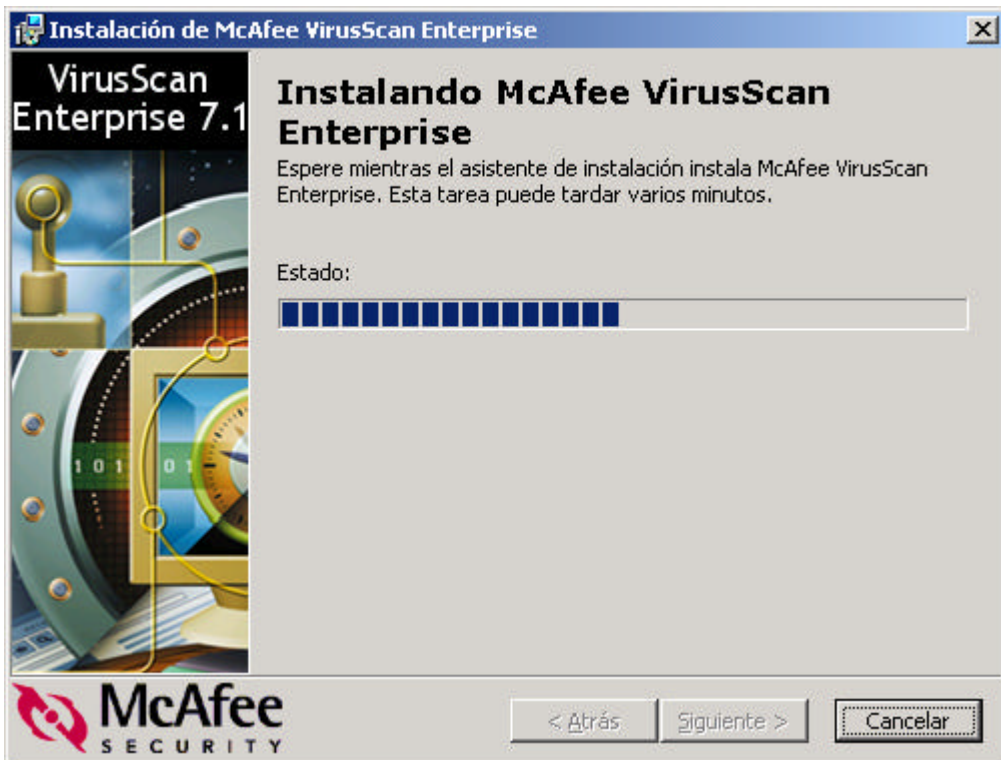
Instalación de McAfee VirusScan Enterprise

VirusScan Enterprise 7.1

Instalando McAfee VirusScan Enterprise

Espere mientras el asistente de instalación instala McAfee VirusScan Enterprise. Esta tarea puede tardar varios minutos.

Estado:

101 01

McAfee SECURITY

< Atrás   Siguiente >   Cancelar